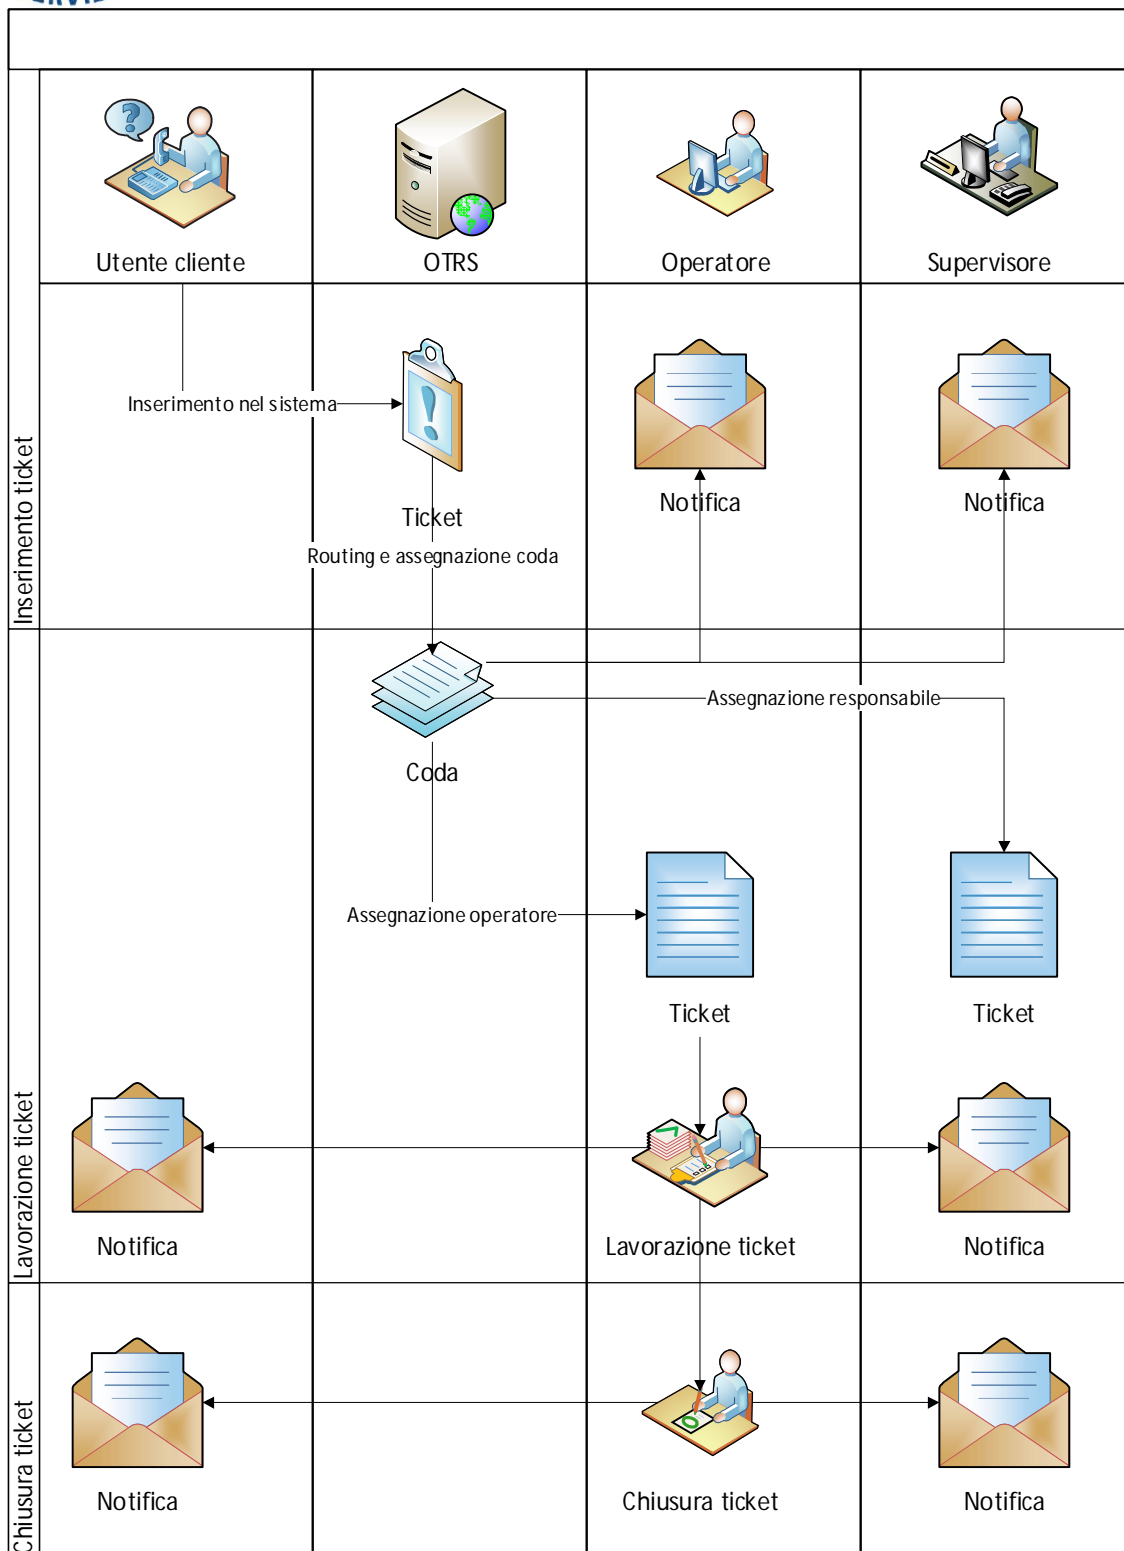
Utente cliente

OTRS

Operatore

Supervisore

Inserimento ticket

Inserimento nel sistema

Ticket

Routing e assegnazione coda

Notifica

Notifica

Lavorazione ticket

Coda

Assegnazione responsabile

Assegnazione operatore

Ticket

Ticket

Notifica

Lavorazione ticket

Notifica

Chiusura ticket

Notifica

Chiusura ticket

Notifica